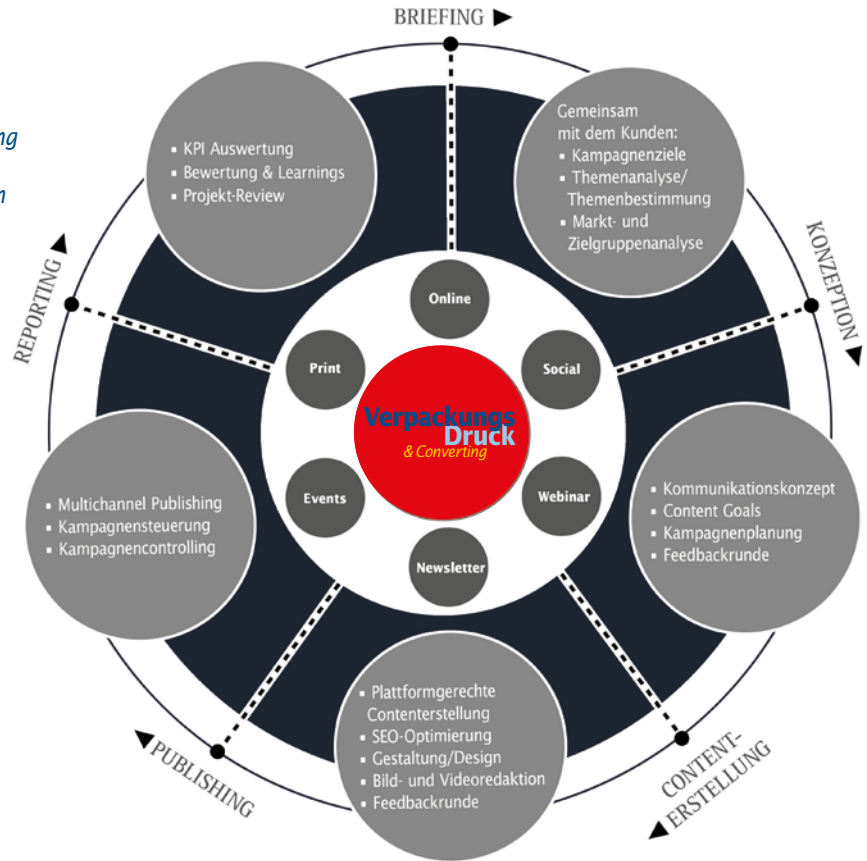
ng

n

BRIEFING ►

Gemeinsam mit dem Kunden:
▪ Kampagnenziele
▪ Themenanalyse/ Themenbestimmung
▪ Markt- und Zielgruppenanalyse

KONZEPTION ►

▪ Kommunikationskonzept
▪ Content Goals
▪ Kampagnenplanung
▪ Feedbackrunde

CONTENT-ERSTELLUNG ◄

▪ Plattformgerechte Contenterstellung
▪ SEO-Optimierung
▪ Gestaltung/Design
▪ Bild- und Videoredaktion
▪ Feedbackrunde

◄PUBLISHING

▪ Multichannel Publishing
▪ Kampagnensteuerung
▪ Kampagnencontrolling

REPORTING ►

▪ KPI Auswertung
▪ Bewertung & Learnings
▪ Projekt-Review

Online

Social

Webinar

Newsletter

Events

Print

Verpackungs Druck & Converting